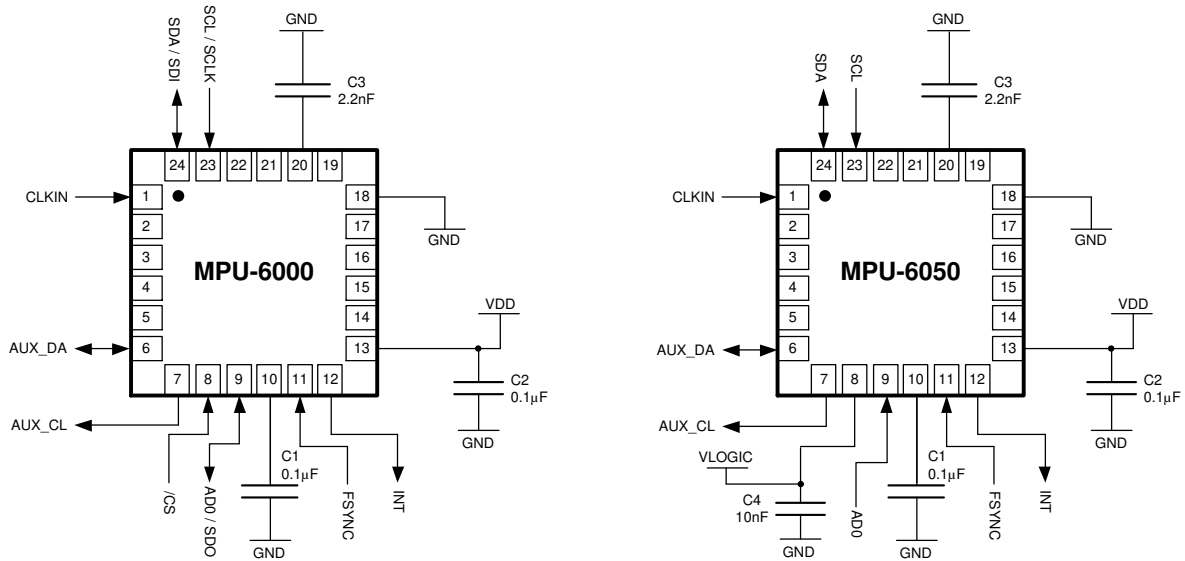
SDA / SDI
SCL / SCLK
GND
C3
2.2nF
24 23 22 21 20 19
CLKIN
1
2
3
4
5
6
18
17
16
15
14
13
GND
MPU-6000
VDD
AUX_DA
7 8 9 10 11 12
C2
0.1μF
AUX_CL
GND
C1
0.1μF
/CS
AD0 / SDO
GND
FSYNC
INT

SDA
SCL
GND
C3
2.2nF
24 23 22 21 20 19
CLKIN
1
2
3
4
5
6
18
17
16
15
14
13
GND
MPU-6050
VDD
AUX_DA
7 8 9 10 11 12
C2
0.1μF
AUX_CL
GND
VLOGIC
C1
0.1μF
C4
10nF
AD0
FSYNC
INT
GND
GND